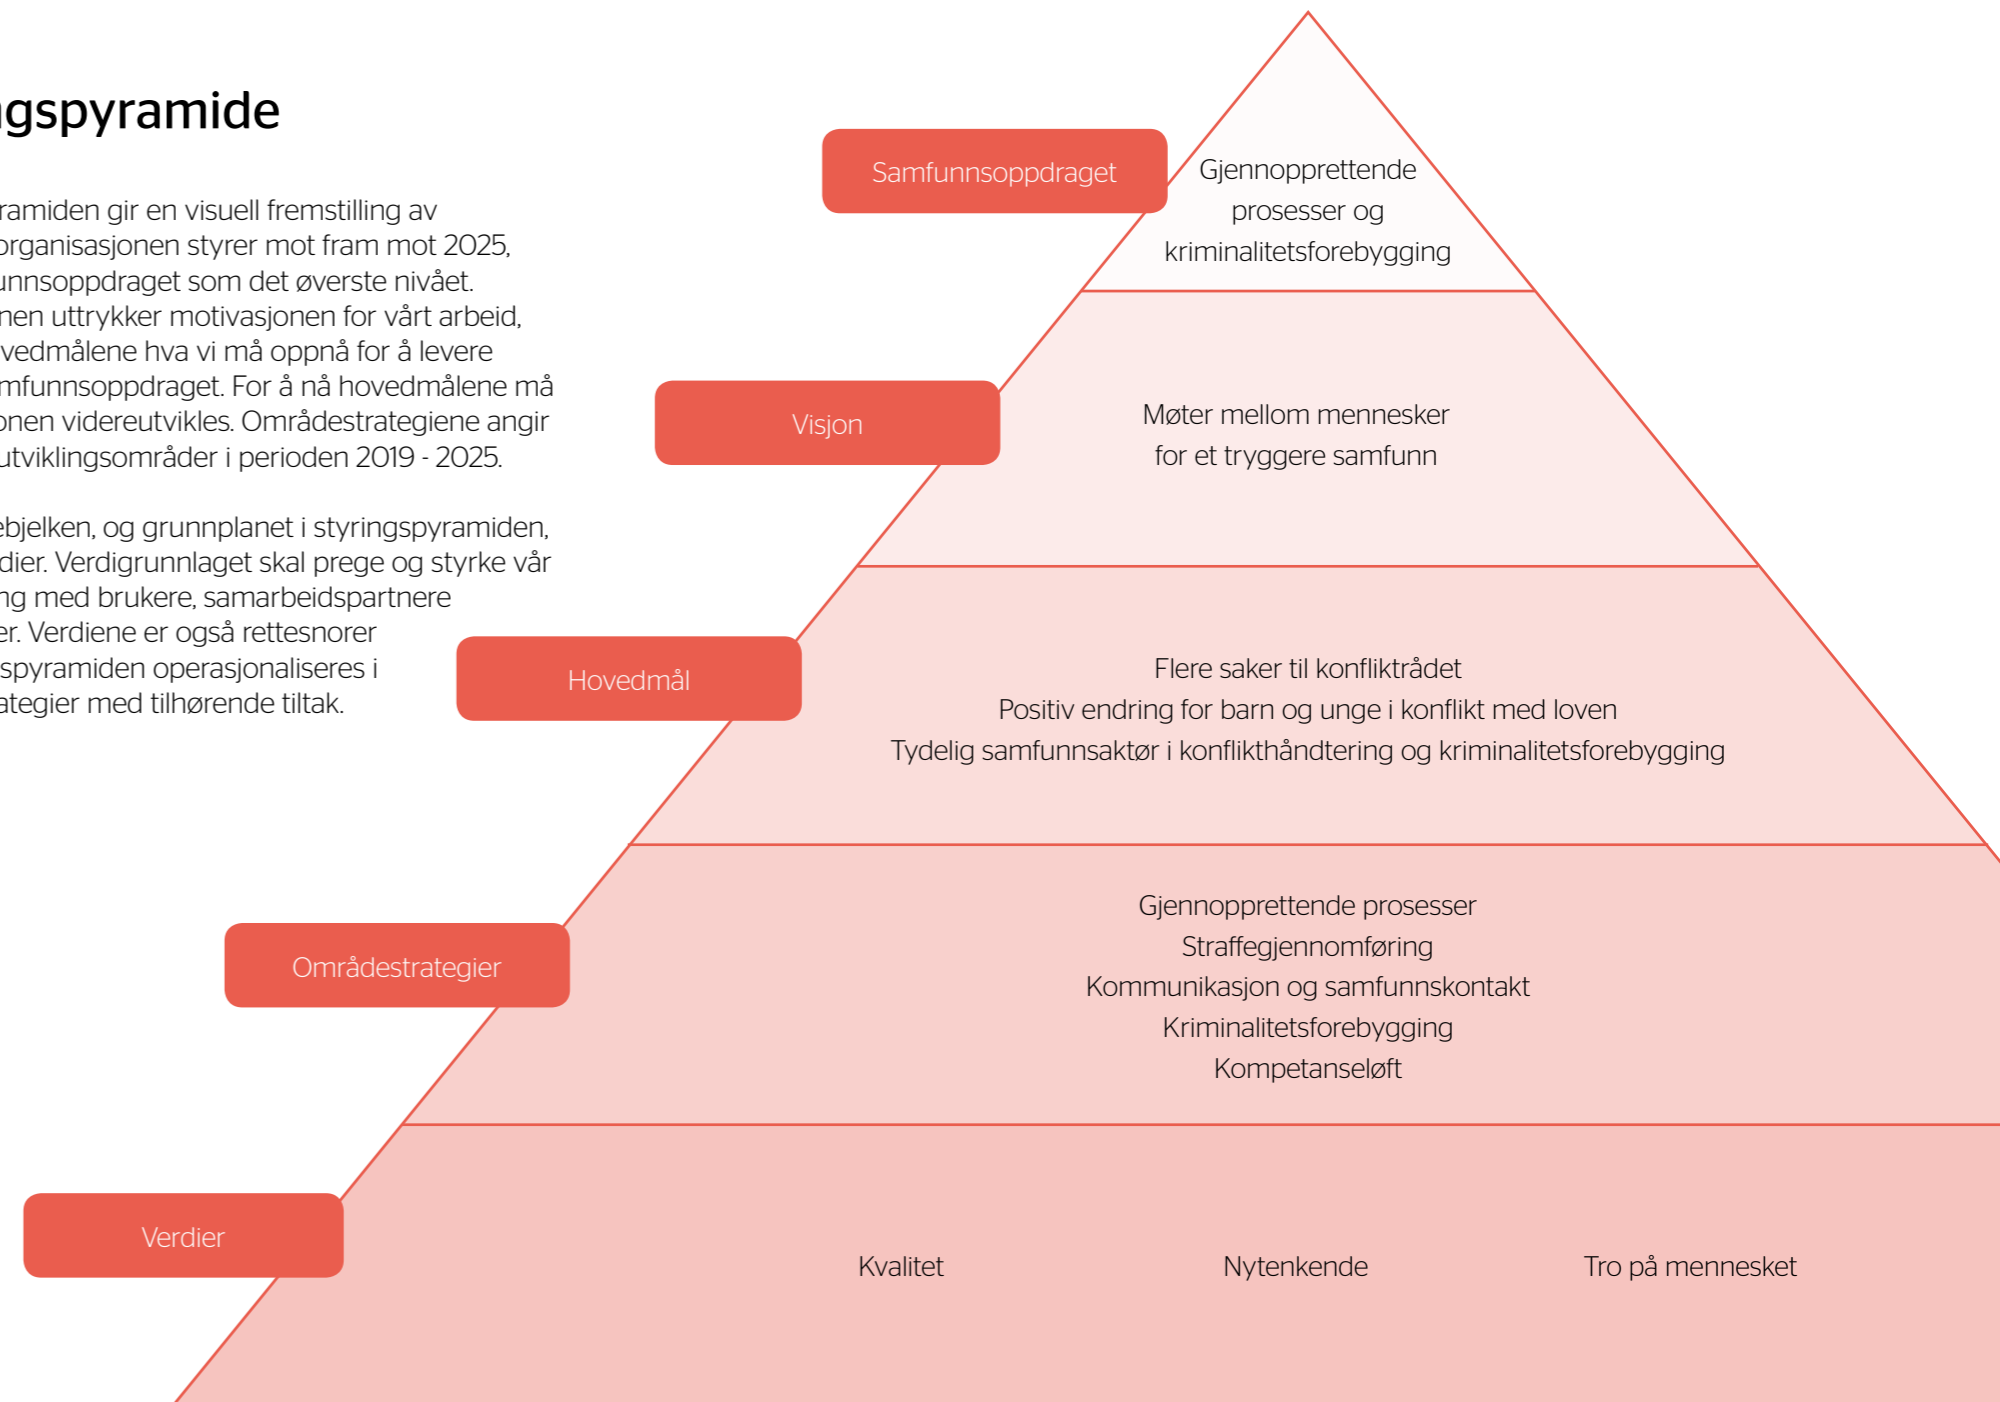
gspyramide

ramiden gir en visuell fremstilling av organisasjonen styrer mot fram mot 2025, unnsoppdraget som det øverste nivået. nen uttrykker motivasjonen for vårt arbeid, vedmålene hva vi må oppnå for å levere mfunnsoppdraget. For å nå hovedmålene må onen videreutvikles. Områdestrategiene angir utviklingsområder i perioden 2019 - 2025.

ebjelken, og grunnplanet i styringspyramiden, dier. Verdigrunnlaget skal prege og styrke vår ng med brukere, samarbeidspartnere er. Verdiene er også rettesnorer spyramiden operasjonaliseres i ategier med tilhørende tiltak.

Samfunnsoppdraget

Gjenopprettende prosesser og kriminalitetsforebygging

Visjon

Møter mellom mennesker for et tryggere samfunn

Hovedmål

Flere saker til konfliktrådet
Positiv endring for barn og unge i konflikt med loven
Tydelig samfunnsaktør i konflikthåndtering og kriminalitetsforebygging

Områdestrategier

Gjennopprettende prosesser
Straffegjennomføring
Kommunikasjon og samfunnskontakt
Kriminalitetsforebygging
Kompetanseløft

Verdier

Kvalitet

Nytenkende

Tro på mennesket